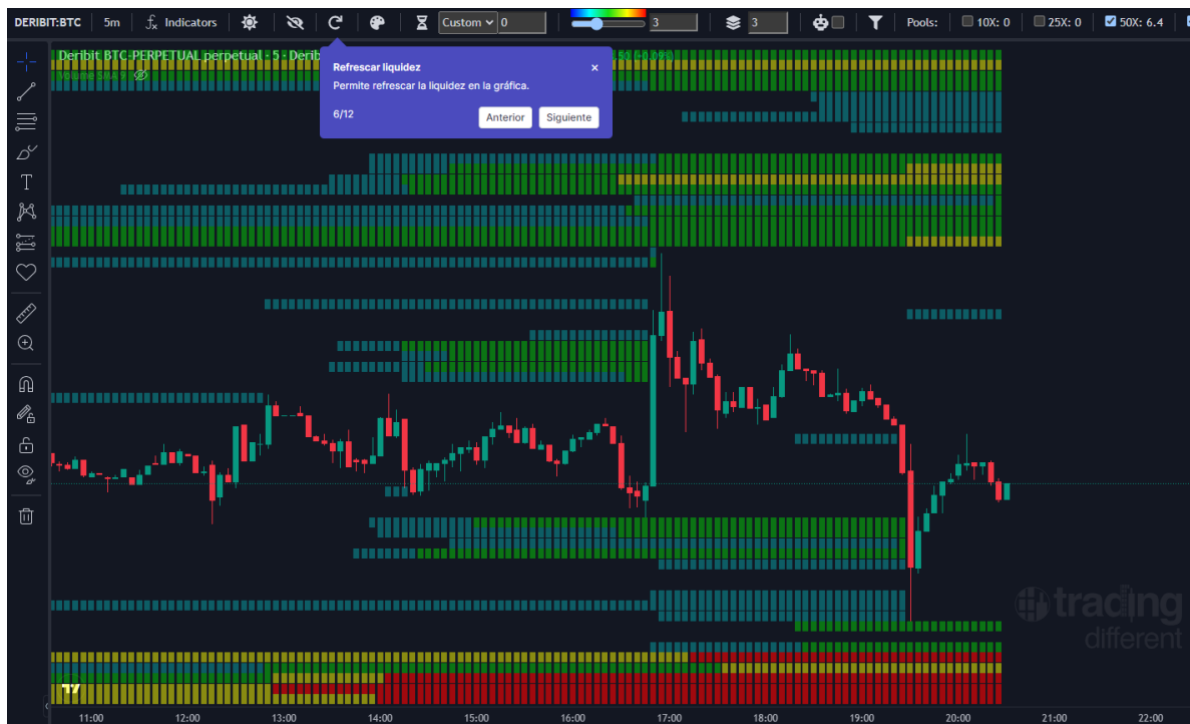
DERIBIT:BTC 5m Indicators Custom 0 3 3 Pools: 10X: 0 25X: 0 50X: 6.4

Deribit BTC-PERPETUAL perpetual · 5 · Deri

Volume SMA 9

Refrescar liquidez ×

Permite refrescar la liquidez en la gráfica.

6/12 Anterior Siguiente

trading different

11:00 12:00 13:00 14:00 15:00 16:00 17:00 18:00 19:00 20:00 21:00 22:00